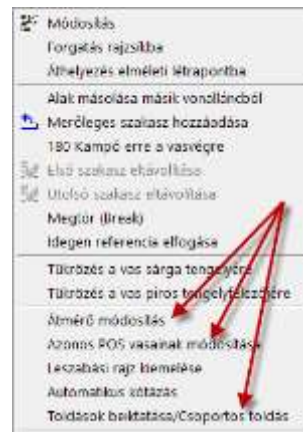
Módosítás
Forgatás rajzsíkba
Áthelyezés elméleti létrapontba
Alak másolása másik vonallánchól
Merőleges szakasz hozzáadása
180 Kampó erre a vasvégre
Első szakasz eltávolítása
Utolsó szakasz eltávolítása
Megtör (Break)
Idegen referencia elfogása
Tükrözés a vas sárga tengelyére
Tükrözés a vas piros tengely felezőjére
Átmérő módosítás
Azonos POS vasainak módosítása
Leszabási rajz beemelése
Automatikus kötözés
Toldások beiktatása/Csoportos toldás